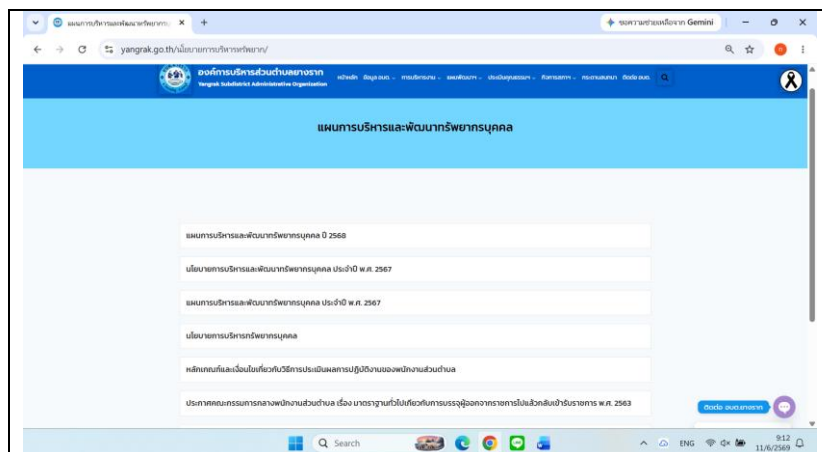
แผนการบริหารและพัฒนาทรัพยากรบ ×  +

ขอความช่วยเหลือจาก Gemini

yangrak.go.th/นโยบายการบริหารทรัพยากร/

องค์การบริหารส่วนตำบลยางราก
Yangrak Subdistrict Administrative Organization

หน้าหลัก  ข้อมูล อบต.  การบริหารงาน  แผนพัฒนาฯ  ประเมินคุณธรรมฯ  กิจกรรมภาพ  กระดานสนทนา  ติดต่อ อบต.

แผนการบริหารและพัฒนาทรัพยากรบุคคล

แผนการบริหารและพัฒนาทรัพยากรบุคคล ปี 2568

นโยบายการบริหารและพัฒนาทรัพยากรบุคคล ประจำปี พ.ศ. 2567

แผนการบริหารและพัฒนาทรัพยากรบุคคล ประจำปี พ.ศ. 2567

นโยบายการบริหารทรัพยากรบุคคล

หลักเกณฑ์และเงื่อนไขเกี่ยวกับวิธีการประเมินผลการปฏิบัติงานของพนักงานส่วนตำบล

ประกาศคณะกรรมการกลางพนักงานส่วนตำบล เรื่อง มาตรฐานทั่วไปเกี่ยวกับการบรรจุผู้ออกจากราชการไปแล้วกลับเข้ารับราชการ พ.ศ. 2563

ติดต่อ อบต.ยางราก

Search

ENG

9:12
11/6/2569